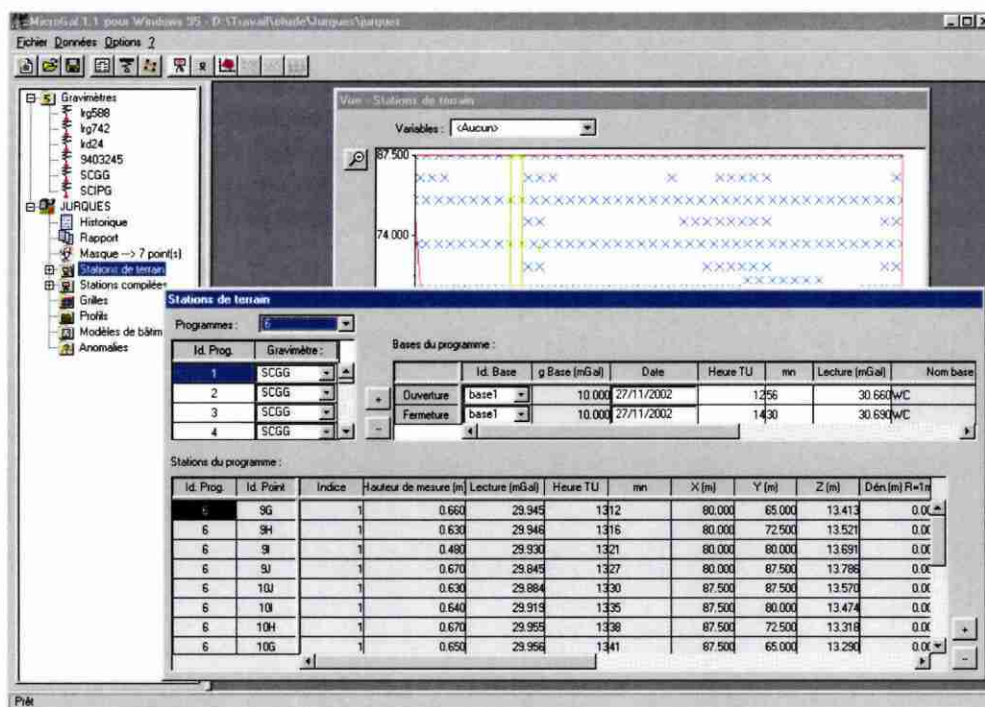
MicroGal 1.1 pour Windows 95 - D:\Travail\etude\Jurques\jurques

Fichier Données Options ?

Gravimètres
lrg588
lrg742
kd24
9403245
SCGG
SCIPG
JURQUES
Historique
Rapport
Masque --> 7 point(s)
Stations de terrain
Stations compilées
Grilles
Profils
Modèles de bâtim
Anomalies

Vue - Stations de terrain
Variables : <Aucun>
87.500
74.000

Stations de terrain
Programmes : 6

| Id. Prog. | Gravimètre : |
|---|---|
| 1 | SCGG |
| 2 | SCGG |
| 3 | SCGG |
| 4 | SCGG |

Bases du programme :

| | Id. Base | g Base (mGal) | Date | Heure TU | mn | Lecture (mGal) | Nom base |
|---|---|---|---|---|---|---|---|
| Ouverture | base1 | 10.000 | 27/11/2002 | 12 | 56 | 30.660 | WC |
| Fermeture | base1 | 10.000 | 27/11/2002 | 14 | 30 | 30.690 | WC |

Stations du programme :

| Id. Prog. | Id. Point | Indice | Hauteur de mesure (m) | Lecture (mGal) | Heure TU | mn | X (m) | Y (m) | Z (m) | Dén.(m) R=1m |
|---|---|---|---|---|---|---|---|---|---|---|
| 6 | 9G | 1 | 0.660 | 29.945 | 13 | 12 | 80.000 | 65.000 | 13.413 | 0.0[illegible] |
| 6 | 9H | 1 | 0.630 | 29.946 | 13 | 16 | 80.000 | 72.500 | 13.521 | 0.0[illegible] |
| 6 | 9I | 1 | 0.480 | 29.930 | 13 | 21 | 80.000 | 80.000 | 13.691 | 0.0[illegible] |
| 6 | 9J | 1 | 0.670 | 29.845 | 13 | 27 | 80.000 | 87.500 | 13.786 | 0.0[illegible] |
| 6 | 10J | 1 | 0.630 | 29.884 | 13 | 30 | 87.500 | 87.500 | 13.570 | 0.0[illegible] |
| 6 | 10I | 1 | 0.640 | 29.919 | 13 | 35 | 87.500 | 80.000 | 13.474 | 0.0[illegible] |
| 6 | 10H | 1 | 0.670 | 29.955 | 13 | 38 | 87.500 | 72.500 | 13.318 | 0.0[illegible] |
| 6 | 10G | 1 | 0.650 | 29.956 | 13 | 41 | 87.500 | 65.000 | 13.290 | 0.0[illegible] |

Prêt